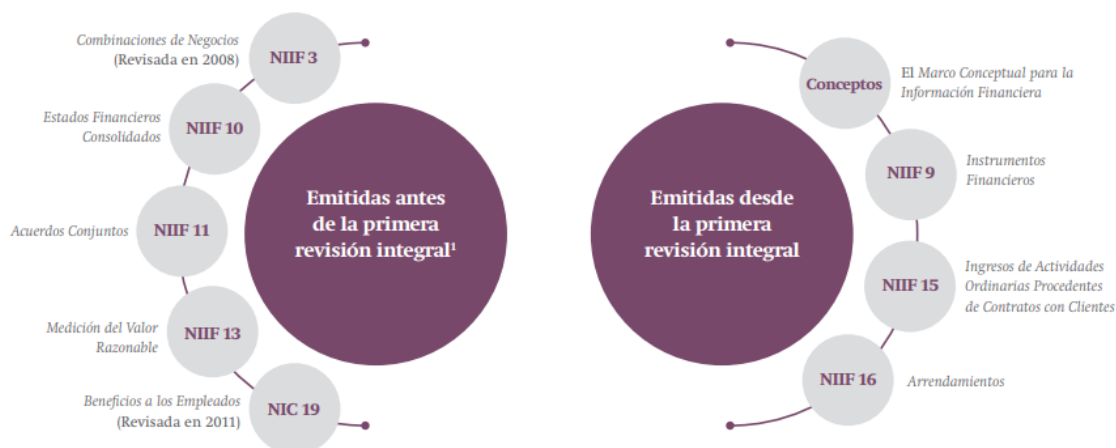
Combinaciones de Negocios (Revisada en 2008)
NIIF 3

Estados Financieros Consolidados
NIIF 10

Acuerdos Conjuntos
NIIF 11

Medición del Valor Razonable
NIIF 13

Beneficios a los Empleados (Revisada en 2011)
NIC 19

Emitidas antes de la primera revisión integral¹

Emitidas desde la primera revisión integral

Conceptos
El Marco Conceptual para la Información Financiera

NIIF 9
Instrumentos Financieros

NIIF 15
Ingresos de Actividades Ordinarias Procedentes de Contratos con Clientes

NIIF 16
Arrendamientos